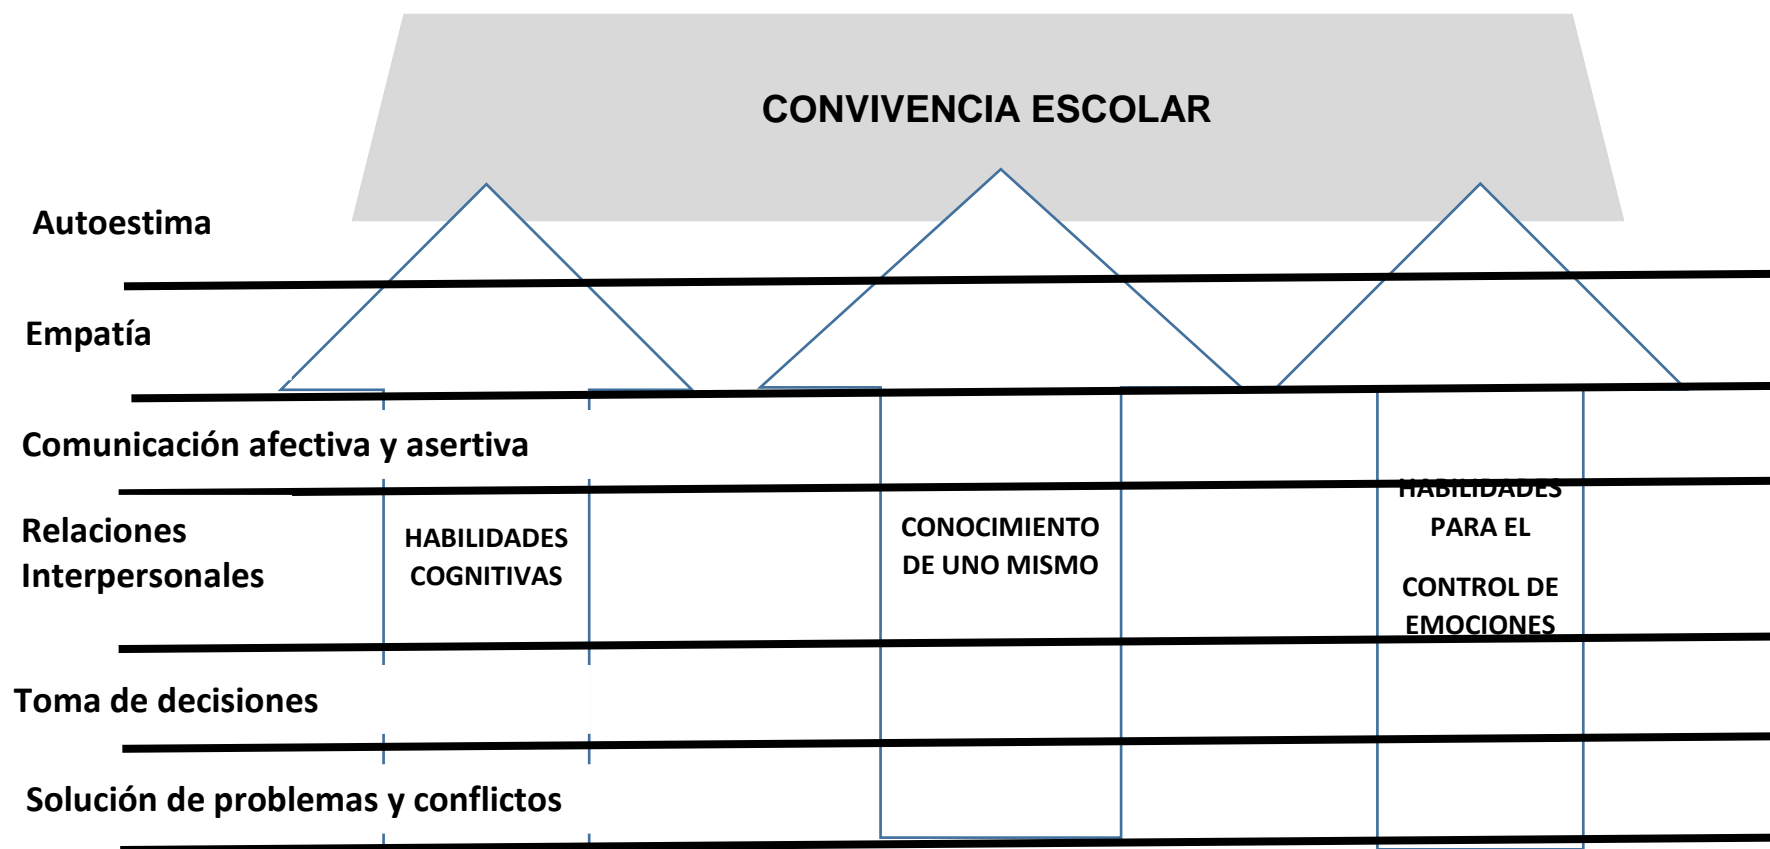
CONVIVENCIA ESCOLAR

Autoestima

Empatía

Comunicación afectiva y asertiva

Relaciones Interpersonales

HABILIDADES COGNITIVAS

CONOCIMIENTO DE UNO MISMO

HABILIDADES PARA EL CONTROL DE EMOCIONES

Toma de decisiones

Solución de problemas y conflictos